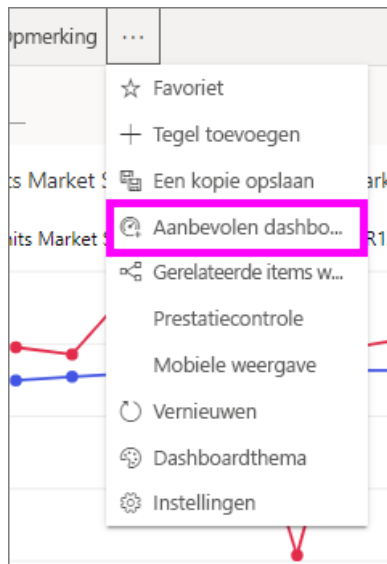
pmerking ···

Favoriet
Tegel toevoegen
Een kopie opslaan
Aanbevolen dashbo...
Gerelateerde items w...
Prestatiecontrole
Mobiele weergave
Vernieuwen
Dashboardthema
Instellingen

its Market S
its Market S
ark
R1